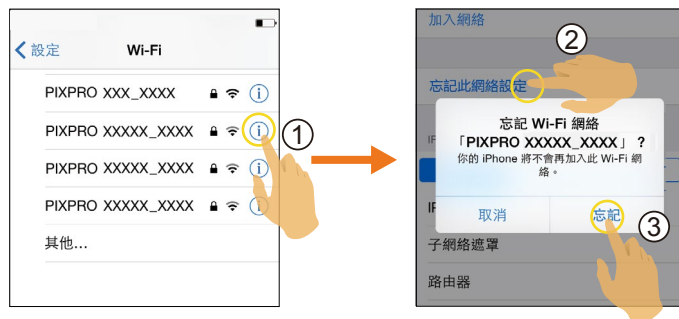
設定
Wi-Fi
PIXPRO XXX_XXXX
PIXPRO XXXXX_XXXX
PIXPRO XXXXX_XXXX
PIXPRO XXXXX_XXXX
其他…
①
加入網絡
②
忘記此網絡設定
忘記 Wi-Fi 網絡
「PIXPRO XXXXX_XXXX」？
你的 iPhone 將不會再加入此 Wi-Fi 網絡。
取消
忘記
③
IF
子網絡遮罩
路由器